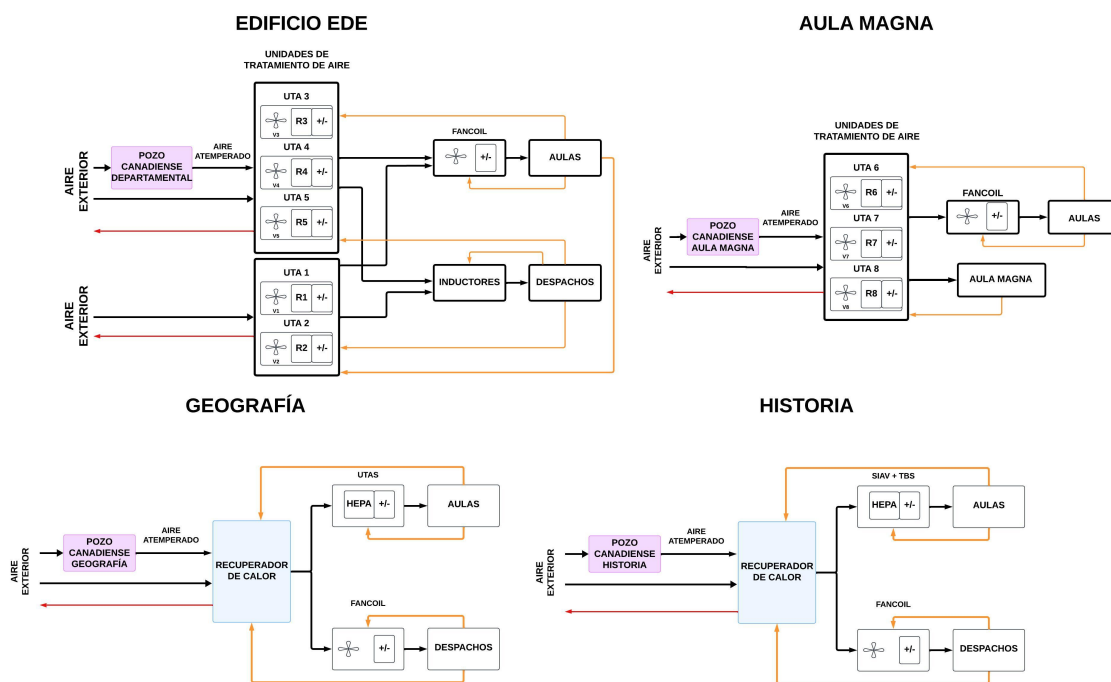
EDIFICIO EDE

UNIDADES DE TRATAMIENTO DE AIRE

UTA 3
V3 R3 +/-
UTA 4
V4 R4 +/-
UTA 5
V5 R5 +/-

AIRE EXTERIOR
POZO CANADIENSE DEPARTAMENTAL
AIRE ATEMPERADO

FANCOIL
+/-
AULAS

UTA 1
V1 R1 +/-
UTA 2
V2 R2 +/-

AIRE EXTERIOR

INDUCTORES
DESPACHOS

AULA MAGNA

UNIDADES DE TRATAMIENTO DE AIRE

UTA 6
V6 R6 +/-
UTA 7
V7 R7 +/-
UTA 8
V8 R8 +/-

AIRE EXTERIOR
POZO CANADIENSE AULA MAGNA
AIRE ATEMPERADO

FANCOIL
+/-
AULAS
AULA MAGNA

GEOGRAFÍA

AIRE EXTERIOR
POZO CANADIENSE GEOGRAFÍA
AIRE ATEMPERADO
RECUPERADOR DE CALOR
UTAS
HEPA +/-
AULAS
FANCOIL
+/-
DESPACHOS

HISTORIA

AIRE EXTERIOR
POZO CANADIENSE HISTORIA
AIRE ATEMPERADO
RECUPERADOR DE CALOR
SIAV + TBS
HEPA +/-
AULAS
FANCOIL
+/-
DESPACHOS